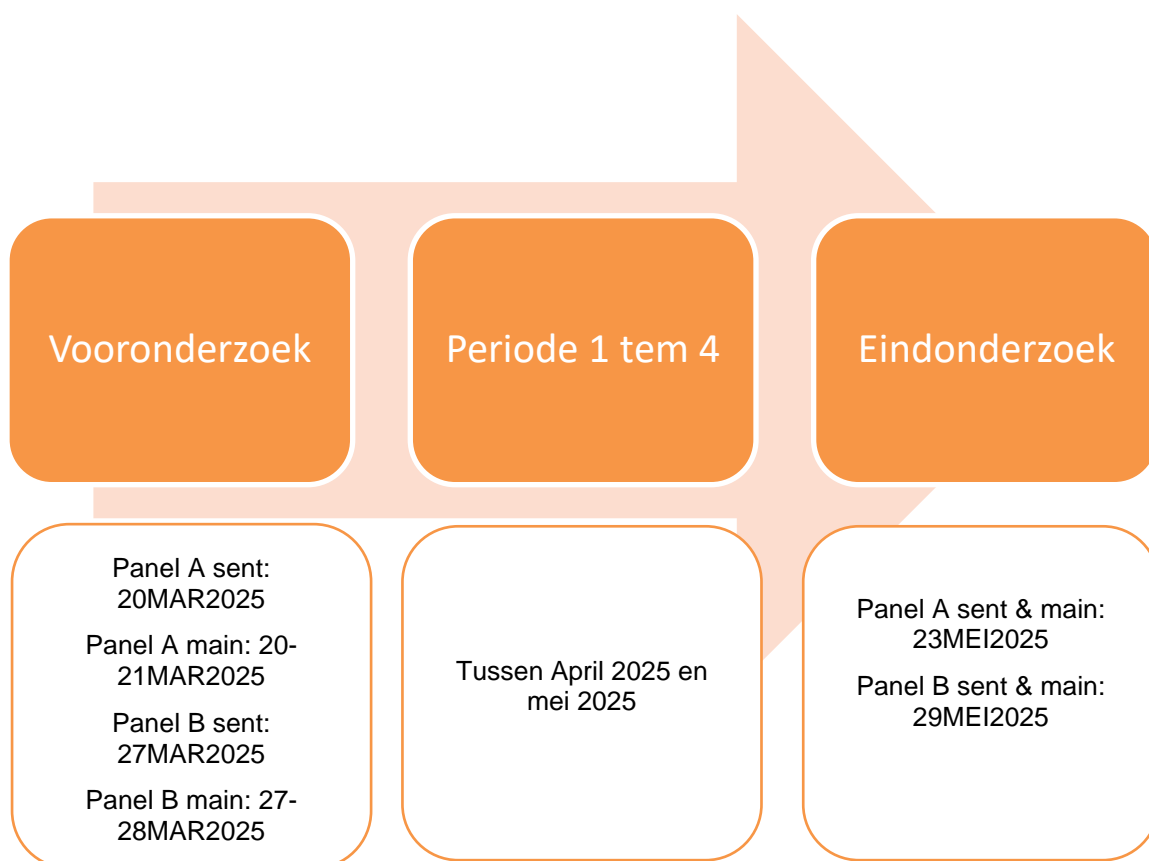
Vooronderzoek

Periode 1 tem 4

Eindonderzoek

Panel A sent: 20MAR2025

Panel A main: 20-21MAR2025

Panel B sent: 27MAR2025

Panel B main: 27-28MAR2025

Tussen April 2025 en mei 2025

Panel A sent & main: 23MEI2025

Panel B sent & main: 29MEI2025